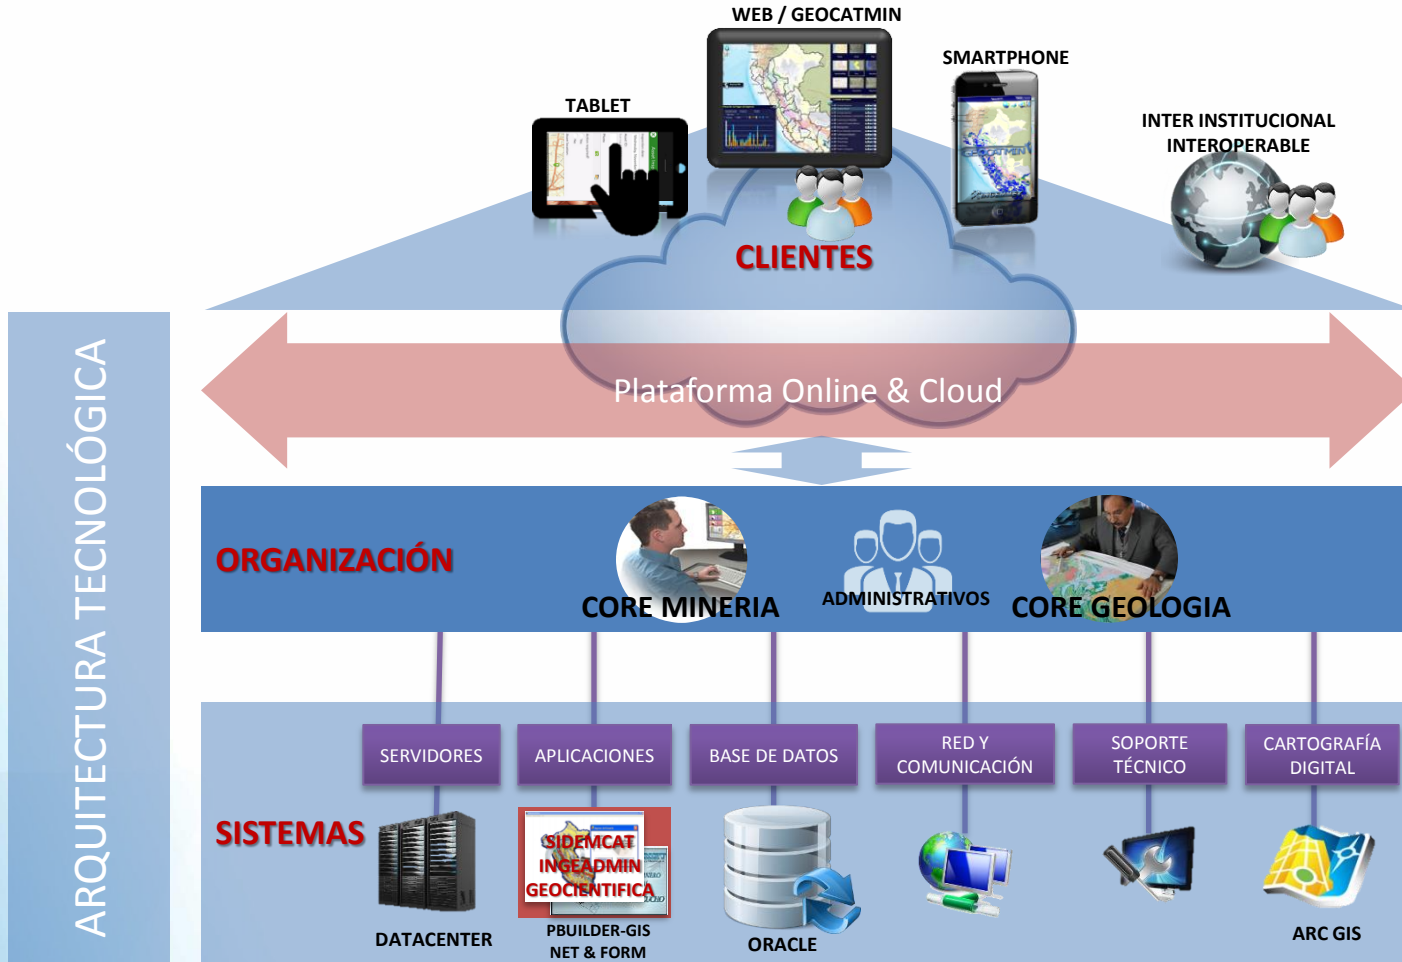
ARQUITECTURA TECNOLÓGICA

WEB / GEOCATMIN

TABLET

SMARTPHONE

INTER INSTITUCIONAL INTEROPERABLE

CLIENTES

Plataforma Online & Cloud

ORGANIZACIÓN

CORE MINERIA

ADMINISTRATIVOS

CORE GEOLOGIA

SERVIDORES

APLICACIONES

BASE DE DATOS

RED Y COMUNICACIÓN

SOPORTE TÉCNICO

CARTOGRAFÍA DIGITAL

SISTEMAS

SIDEMCAT
INGEADMIN
GEOCIENTIFICA

DATACENTER

PBUILDER-GIS NET & FORM

ORACLE

ARC GIS